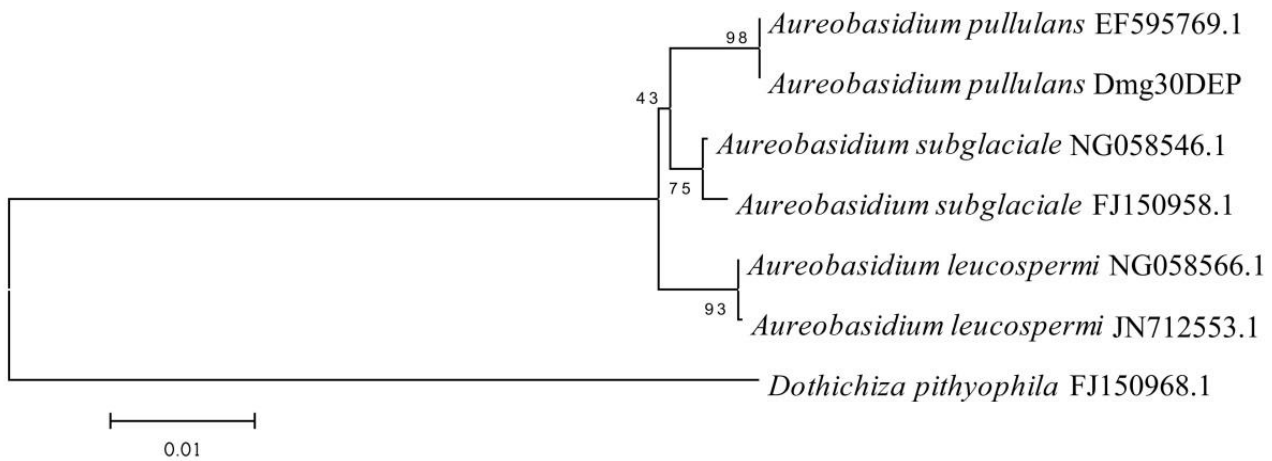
98
Aureobasidium pullulans EF595769.1
Aureobasidium pullulans Dmg30DEP
43
Aureobasidium subglaciale NG058546.1
75
Aureobasidium subglaciale FJ150958.1
Aureobasidium leucospermi NG058566.1
93
Aureobasidium leucospermi JN712553.1
Dothichiza pithyophila FJ150968.1
0.01